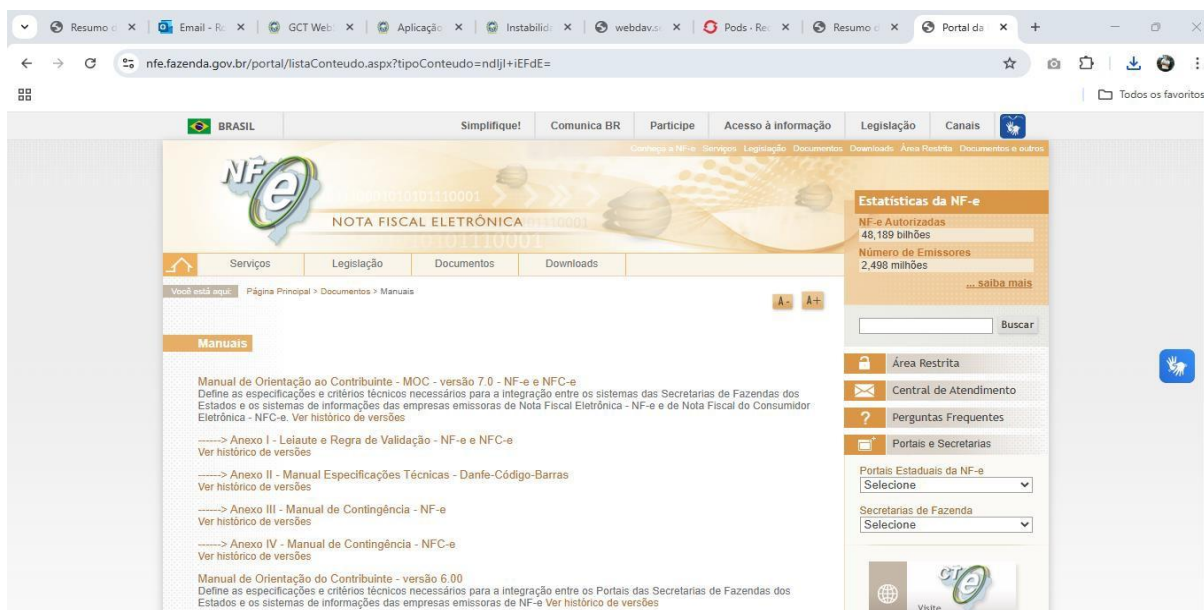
Resumo ✕ | Email - R ✕ | GCT Web ✕ | Aplicação ✕ | Instabilid ✕ | webdav.s ✕ | Pods - Re ✕ | Resumo ✕ | Portal da ✕ | +

nfe.fazenda.gov.br/portal/listaConteudo.aspx?tipoConteudo=ndIjl+iEFdE=

Todos os favoritos

BRASIL | Simplifique! | Comunica BR | Participe | Acesso à informação | Legislação | Canais

Conheça a NF-e Serviços Legislação Documentos Downloads Área Restrita Documentos e outros

NF-e

NOTA FISCAL ELETRÔNICA

Serviços | Legislação | Documentos | Downloads

Você está aqui: Página Principal > Documentos > Manuais

A- A+

Manuais

Manual de Orientação ao Contribuinte - MOC - versão 7.0 - NF-e e NFC-e
Define as especificações e critérios técnicos necessários para a integração entre os sistemas das Secretarias de Fazendas dos Estados e os sistemas de informações das empresas emissoras de Nota Fiscal Eletrônica - NF-e e de Nota Fiscal do Consumidor Eletrônica - NFC-e. Ver histórico de versões

------> Anexo I - Leiaute e Regra de Validação - NF-e e NFC-e
Ver histórico de versões

------> Anexo II - Manual Especificações Técnicas - Danfe-Código-Barras
Ver histórico de versões

------> Anexo III - Manual de Contingência - NF-e
Ver histórico de versões

------> Anexo IV - Manual de Contingência - NFC-e
Ver histórico de versões

Manual de Orientação do Contribuinte - versão 6.00
Define as especificações e critérios técnicos necessários para a integração entre os Portais das Secretarias de Fazendas dos Estados e os sistemas de informações das empresas emissoras de NF-e Ver histórico de versões

Estatísticas da NF-e
NF-e Autorizadas
48,189 bilhões
Número de Emissores
2,498 milhões
... saiba mais

Buscar

Área Restrita
Central de Atendimento
Perguntas Frequentes
Portais e Secretarias

Portais Estaduais da NF-e
Selecione

Secretarias de Fazenda
Selecione

Visite